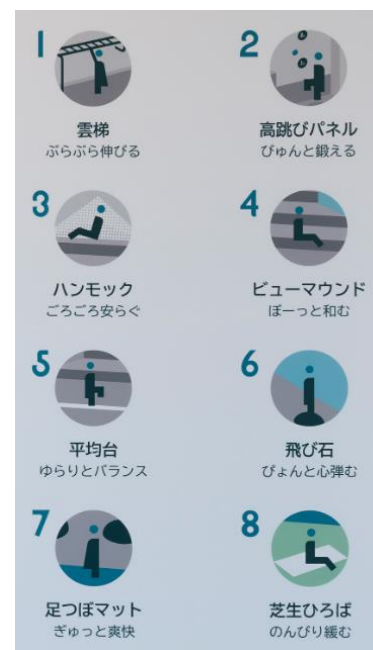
1
雲梯
ぶらぶら伸びる

2
高跳びパネル
びゅんと鍛える

3
ハンモック
ごろごろ安らぐ

4
ビューマウンド
ぼーっと和む

5
平均台
ゆらりとバランス

6
飛び石
ぴょんと心弾む

7
足つぼマット
ぎゅっと爽快

8
芝生ひろば
のんびり緩む